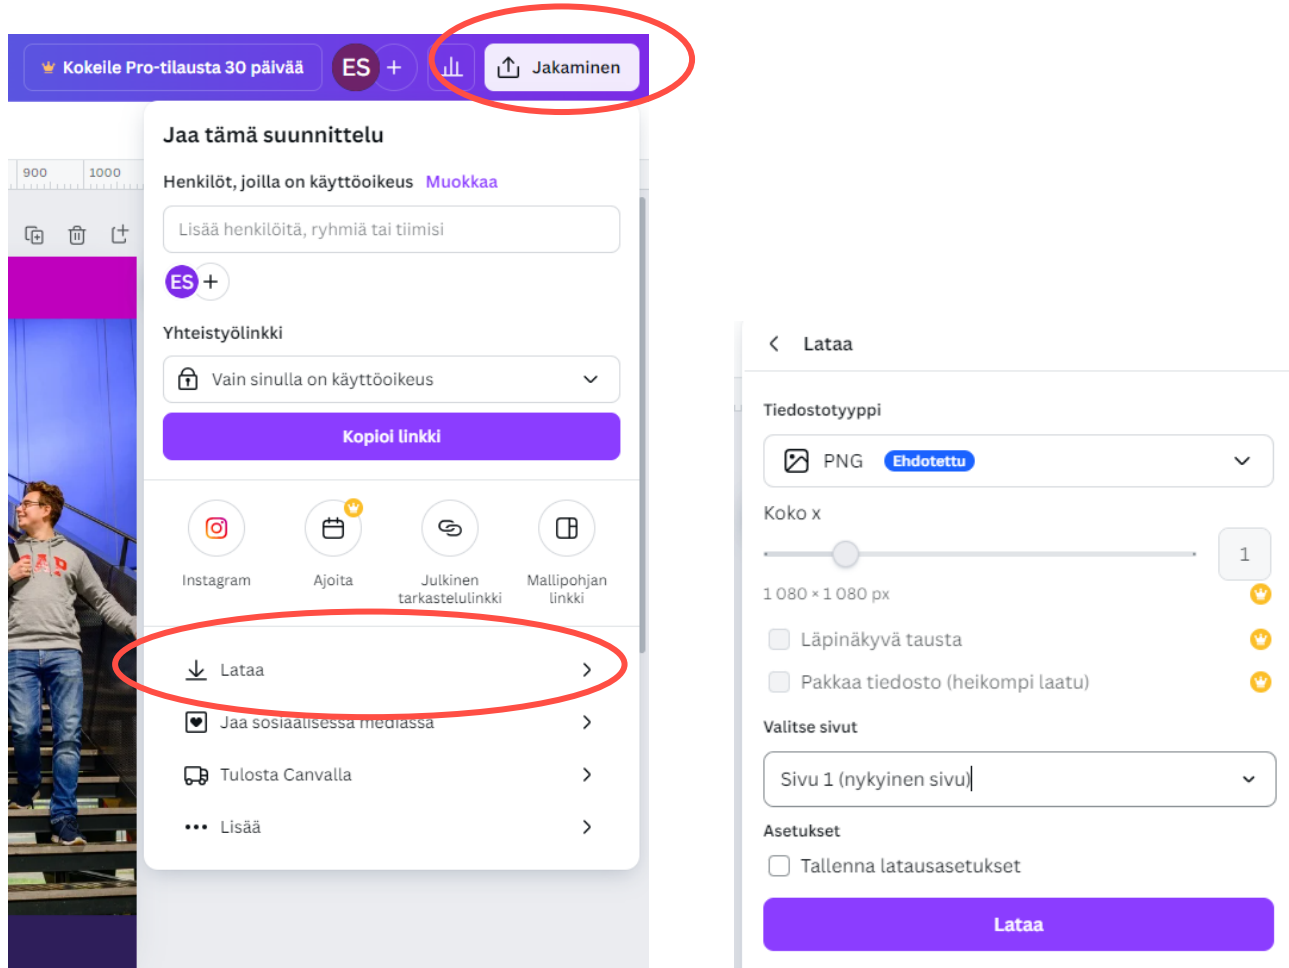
Kokeile Pro-tilausta 30 päivää
ES +
Jakaminen

900 1000

Jaa tämä suunnittelu

Henkilöt, joilla on käyttöoikeus Muokkaa

Lisää henkilöitä, ryhmiä tai tiimisi

ES +

Yhteistyölinkki

Vain sinulla on käyttöoikeus

Kopioi linkki

Instagram
Ajoita
Julkinen tarkastelulinkki
Mallipohjan linkki

Lataa

Jaa sosiaalisessa mediassa

Tulosta Canvalla

Lisää

Lataa

Tiedostotyyppi

PNG Ehdotettu

Koko x

1

1 080 × 1 080 px

Läpinäkyvä tausta

Pakkaa tiedosto (heikompi laatu)

Valitse sivut

Sivu 1 (nykyinen sivu)

Asetukset

Tallenna latausasetukset

Lataa